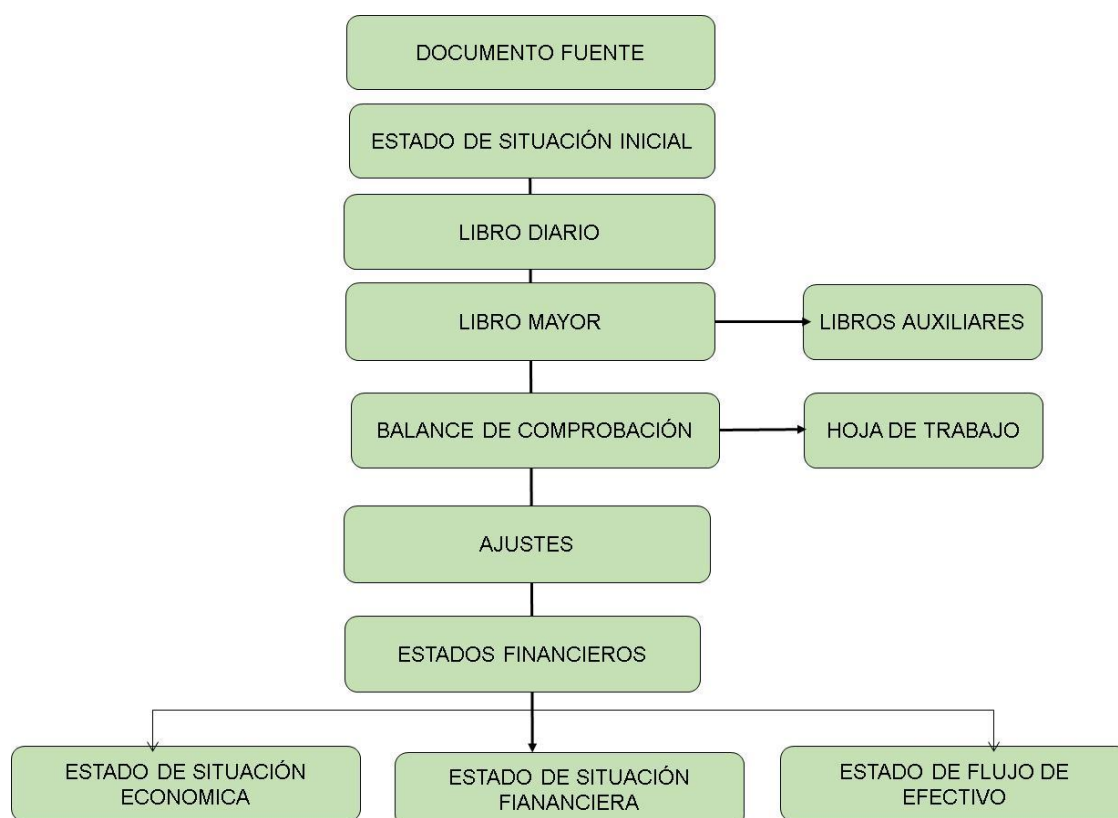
DOCUMENTO FUENTE

ESTADO DE SITUACIÓN INICIAL

LIBRO DIARIO

LIBRO MAYOR

LIBROS AUXILIARES

BALANCE DE COMPROBACIÓN

HOJA DE TRABAJO

AJUSTES

ESTADOS FINANCIEROS

ESTADO DE SITUACIÓN ECONOMICA

ESTADO DE SITUACIÓN FIANANCIERA

ESTADO DE FLUJO DE EFECTIVO